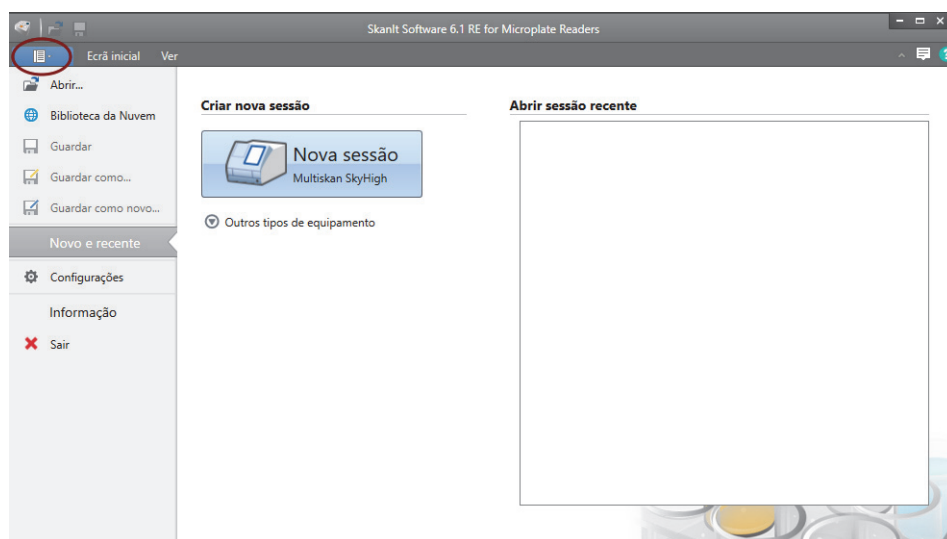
SkanIt Software 6.1 RE for Microplate Readers

Ecrã inicial Ver

Abrir...
Biblioteca da Nuvem
Guardar
Guardar como...
Guardar como novo...
Novo e recente
Configurações
Informação
Sair

Criar nova sessão

Nova sessão
Multiskan SkyHigh

Outros tipos de equipamento

Abrir sessão recente